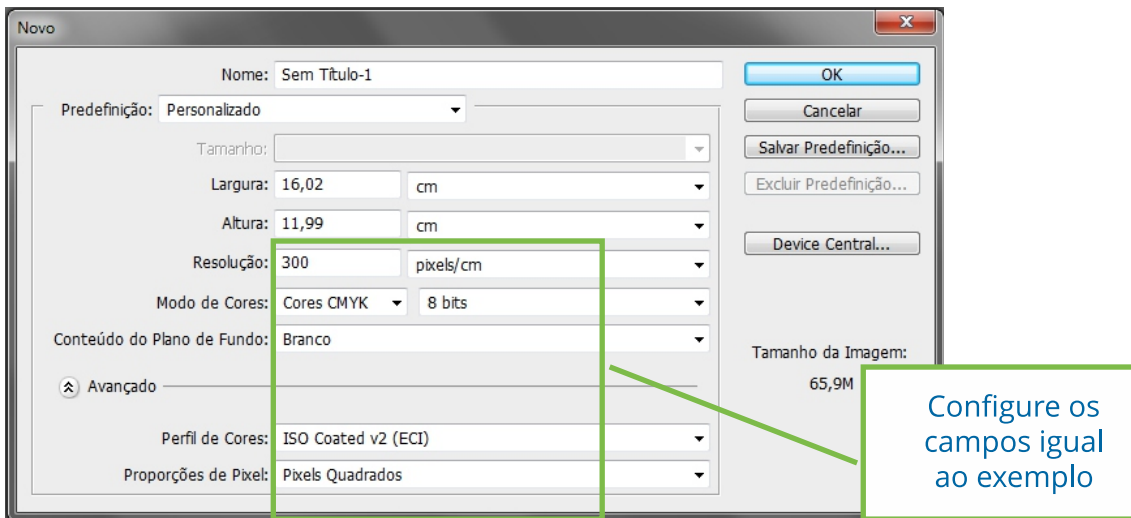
Novo

Nome: Sem Título-1

Predefinição: Personalizado

Tamanho:

Largura: 16,02 cm

Altura: 11,99 cm

Resolução: 300 pixels/cm

Modo de Cores: Cores CMYK 8 bits

Conteúdo do Plano de Fundo: Branco

Avançado

Perfil de Cores: ISO Coated v2 (ECI)

Proporções de Pixel: Pixels Quadrados

OK

Cancelar

Salvar Predefinição...

Excluir Predefinição...

Device Central...

Tamanho da Imagem:

65,9M

Configure os campos igual ao exemplo